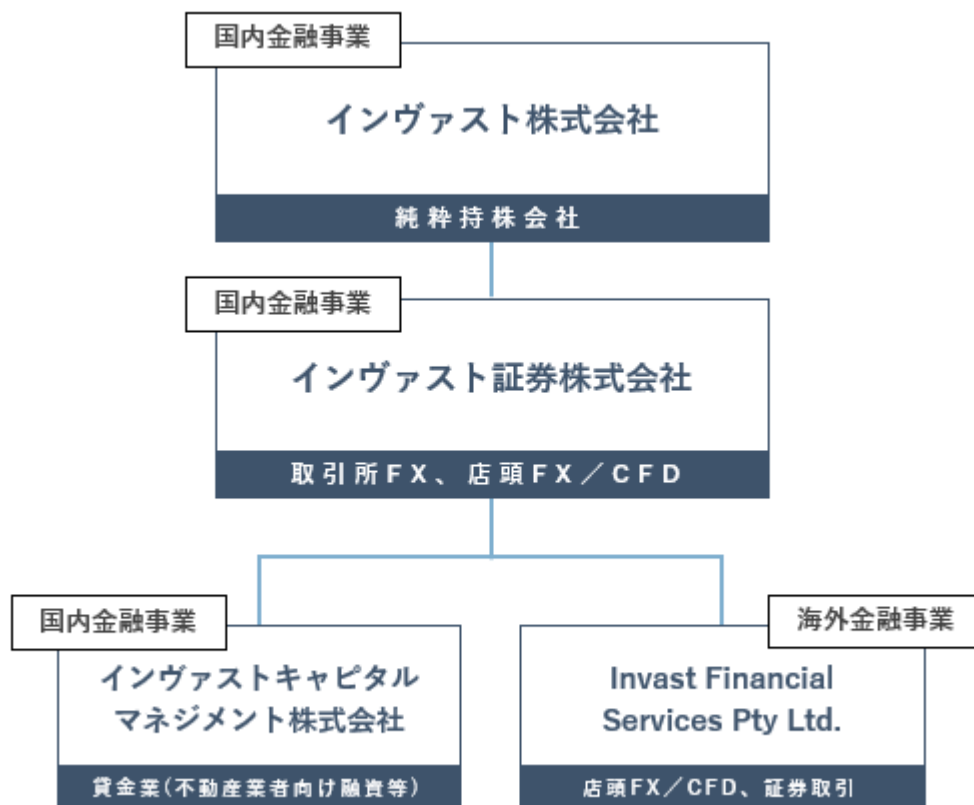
国内金融事業

インヴァスト株式会社

純粋持株会社

国内金融事業

インヴァスト証券株式会社

取引所FX、店頭FX／CFD

国内金融事業

インヴァストキャピタルマネジメント株式会社

貸金業(不動産業者向け融資等)

海外金融事業

Invast Financial Services Pty Ltd.

店頭FX／CFD、証券取引